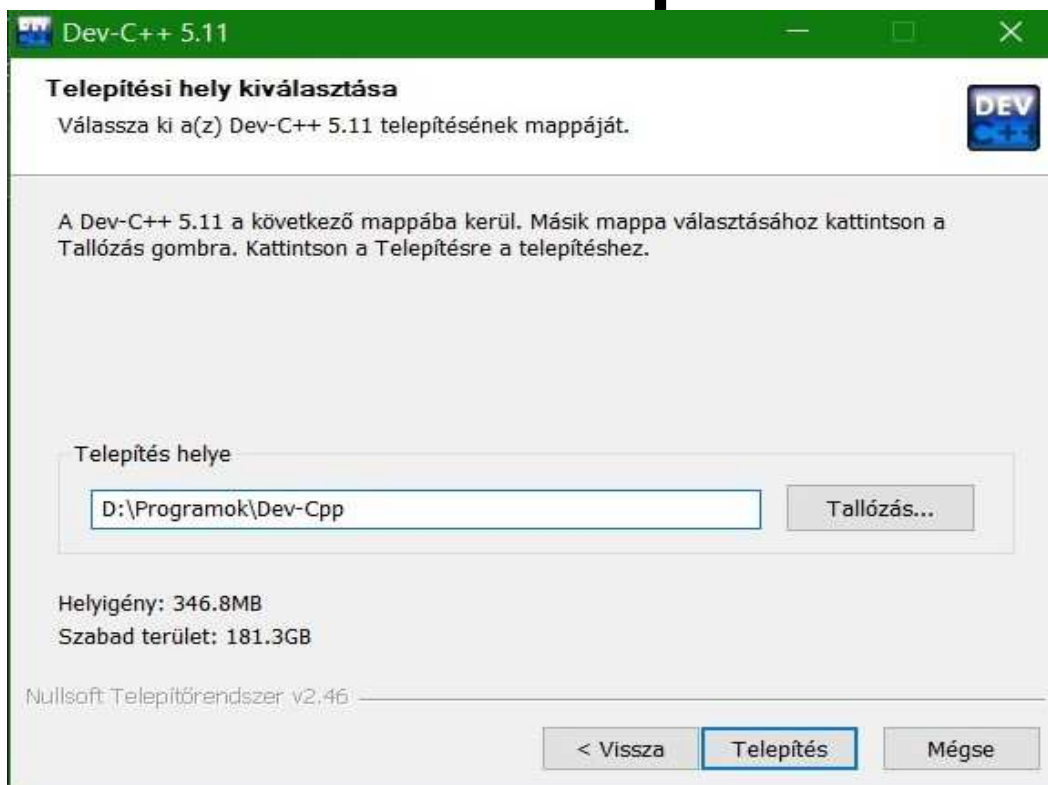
Dev-C++ 5.11

Telepítési hely kiválasztása
Válassza ki a(z) Dev-C++ 5.11 telepítésének mappáját.

DEV C++

A Dev-C++ 5.11 a következő mappába kerül. Másik mappa választásához kattintson a Tallózás gombra. Kattintson a Telepítésre a telepítéshez.

Telepítés helye

D:\Programok\Dev-Cpp

Tallózás...

Helyigény: 346.8MB
Szabad terület: 181.3GB

Nullsoft Telepítőrendszer v2.46

< Vissza

Telepítés

Mégse